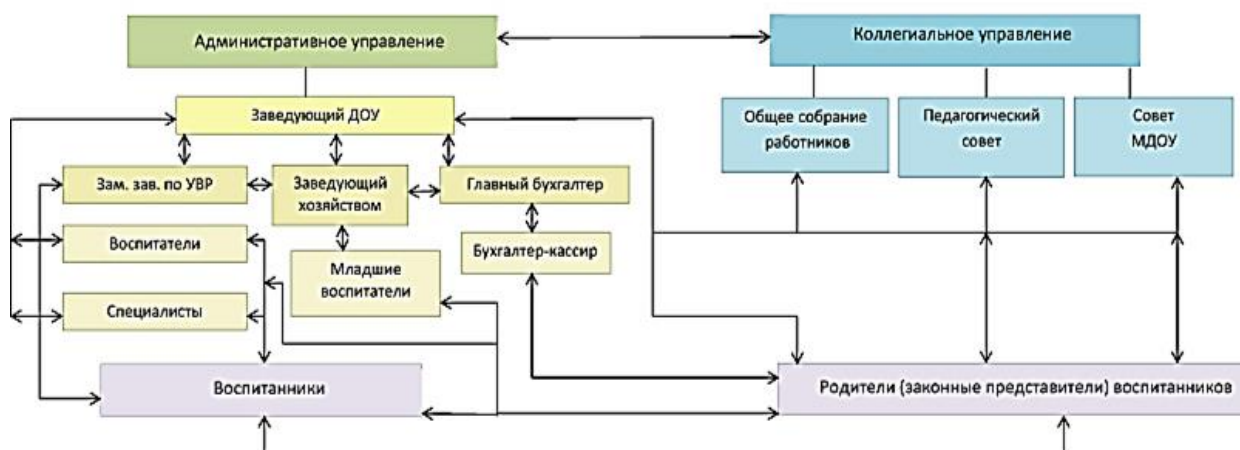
Административное управление

Коллегиальное управление

Общее собрание работников

Педагогический совет

Совет МДОУ

Заведующий ДОУ

Зам. зав. по УВР

Заведующий хозяйством

Главный бухгалтер

Воспитатели

Бухгалтер-кассир

Младшие воспитатели

Специалисты

Воспитанники

Родители (законные представители) воспитанников